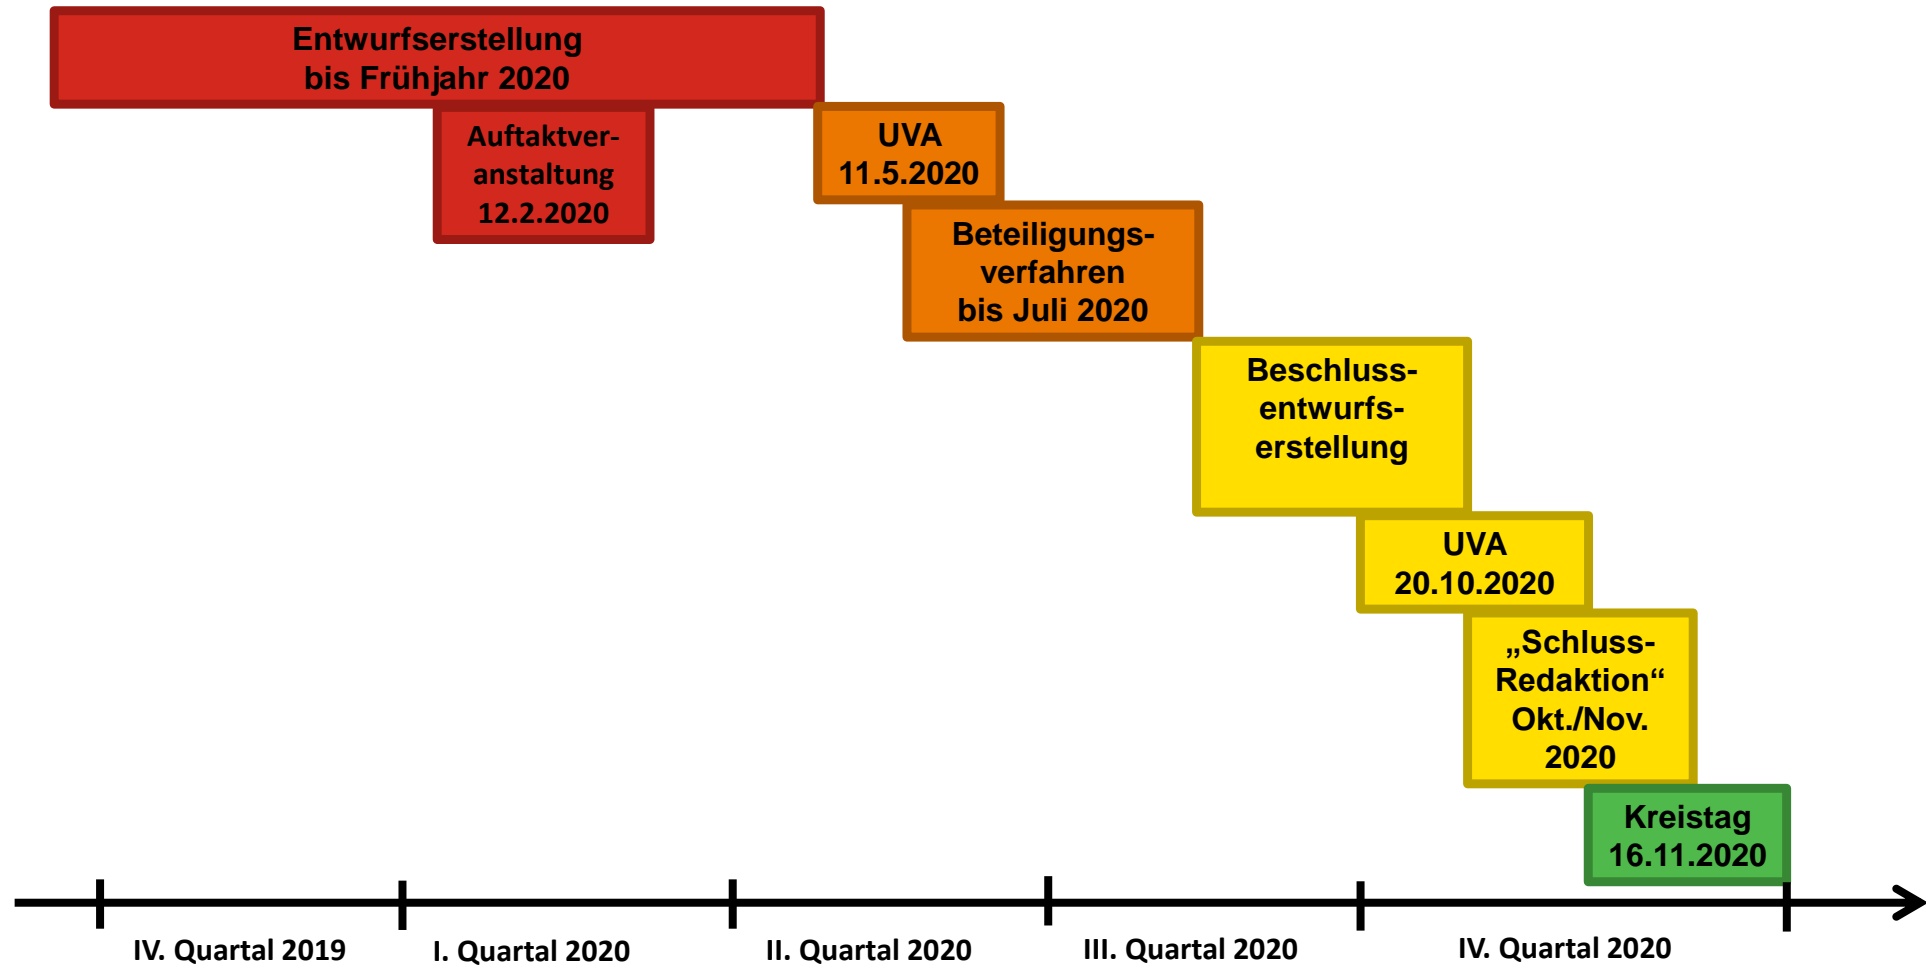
Entwurfserstellung bis Frühjahr 2020

Auftaktveranstaltung 12.2.2020

UVA 11.5.2020

Beteiligungsverfahren bis Juli 2020

Beschlussentwurfserstellung

UVA 20.10.2020

„Schluss-Redaktion“ Okt./Nov. 2020

Kreistag 16.11.2020

IV. Quartal 2019

I. Quartal 2020

II. Quartal 2020

III. Quartal 2020

IV. Quartal 2020